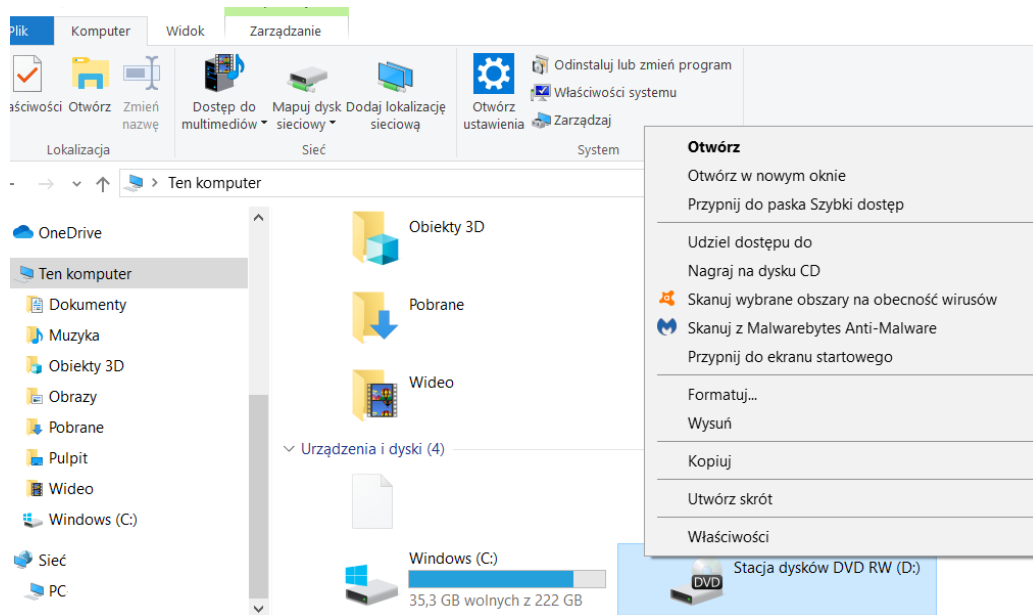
Plik Komputer Widok Zarządzanie

aściwości Otwórz Zmień nazwę
Lokalizacja

Dostęp do multimediów Mapuj dysk sieciowy Dodaj lokalizację sieciową
Sieć

Otwórz ustawienia
Odinstaluj lub zmień program
Właściwości systemu
Zarządzaj
System

Ten komputer

OneDrive
Ten komputer
Dokumenty
Muzyka
Obiekty 3D
Obrazy
Pobrane
Pulpit
Wideo
Windows (C:)
Sieć
PC

Obiekty 3D
Pobrane
Wideo
Urządzenia i dyski (4)
Windows (C:)
35,3 GB wolnych z 222 GB
DVD
Stacja dysków DVD RW (D:)

Otwórz
Otwórz w nowym oknie
Przypnij do paska Szybki dostęp
Udziel dostępu do
Nagraj na dysku CD
Skanuj wybrane obszary na obecność wirusów
Skanuj z Malwarebytes Anti-Malware
Przypnij do ekranu startowego
Formatuj...
Wysuń
Kopiuj
Utwórz skrót
Właściwości